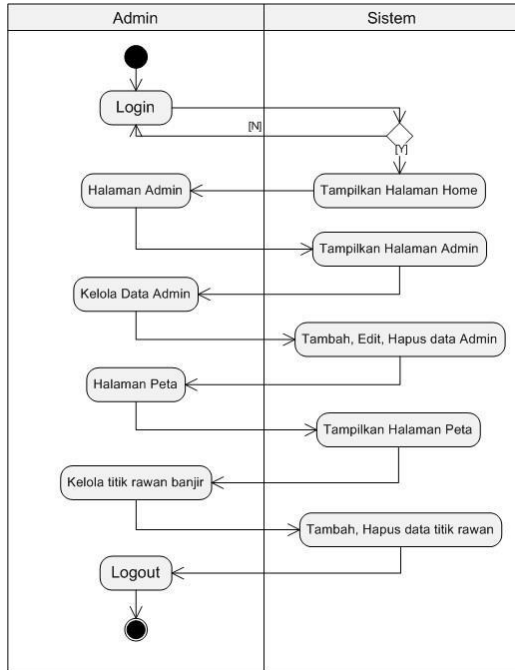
Admin

Sistem

Login

[N]

[Y]

Halaman Admin

Tampilkan Halaman Home

Tampilkan Halaman Admin

Kelola Data Admin

Tambah, Edit, Hapus data Admin

Halaman Peta

Tampilkan Halaman Peta

Kelola titik rawan banjir

Tambah, Hapus data titik rawan

Logout